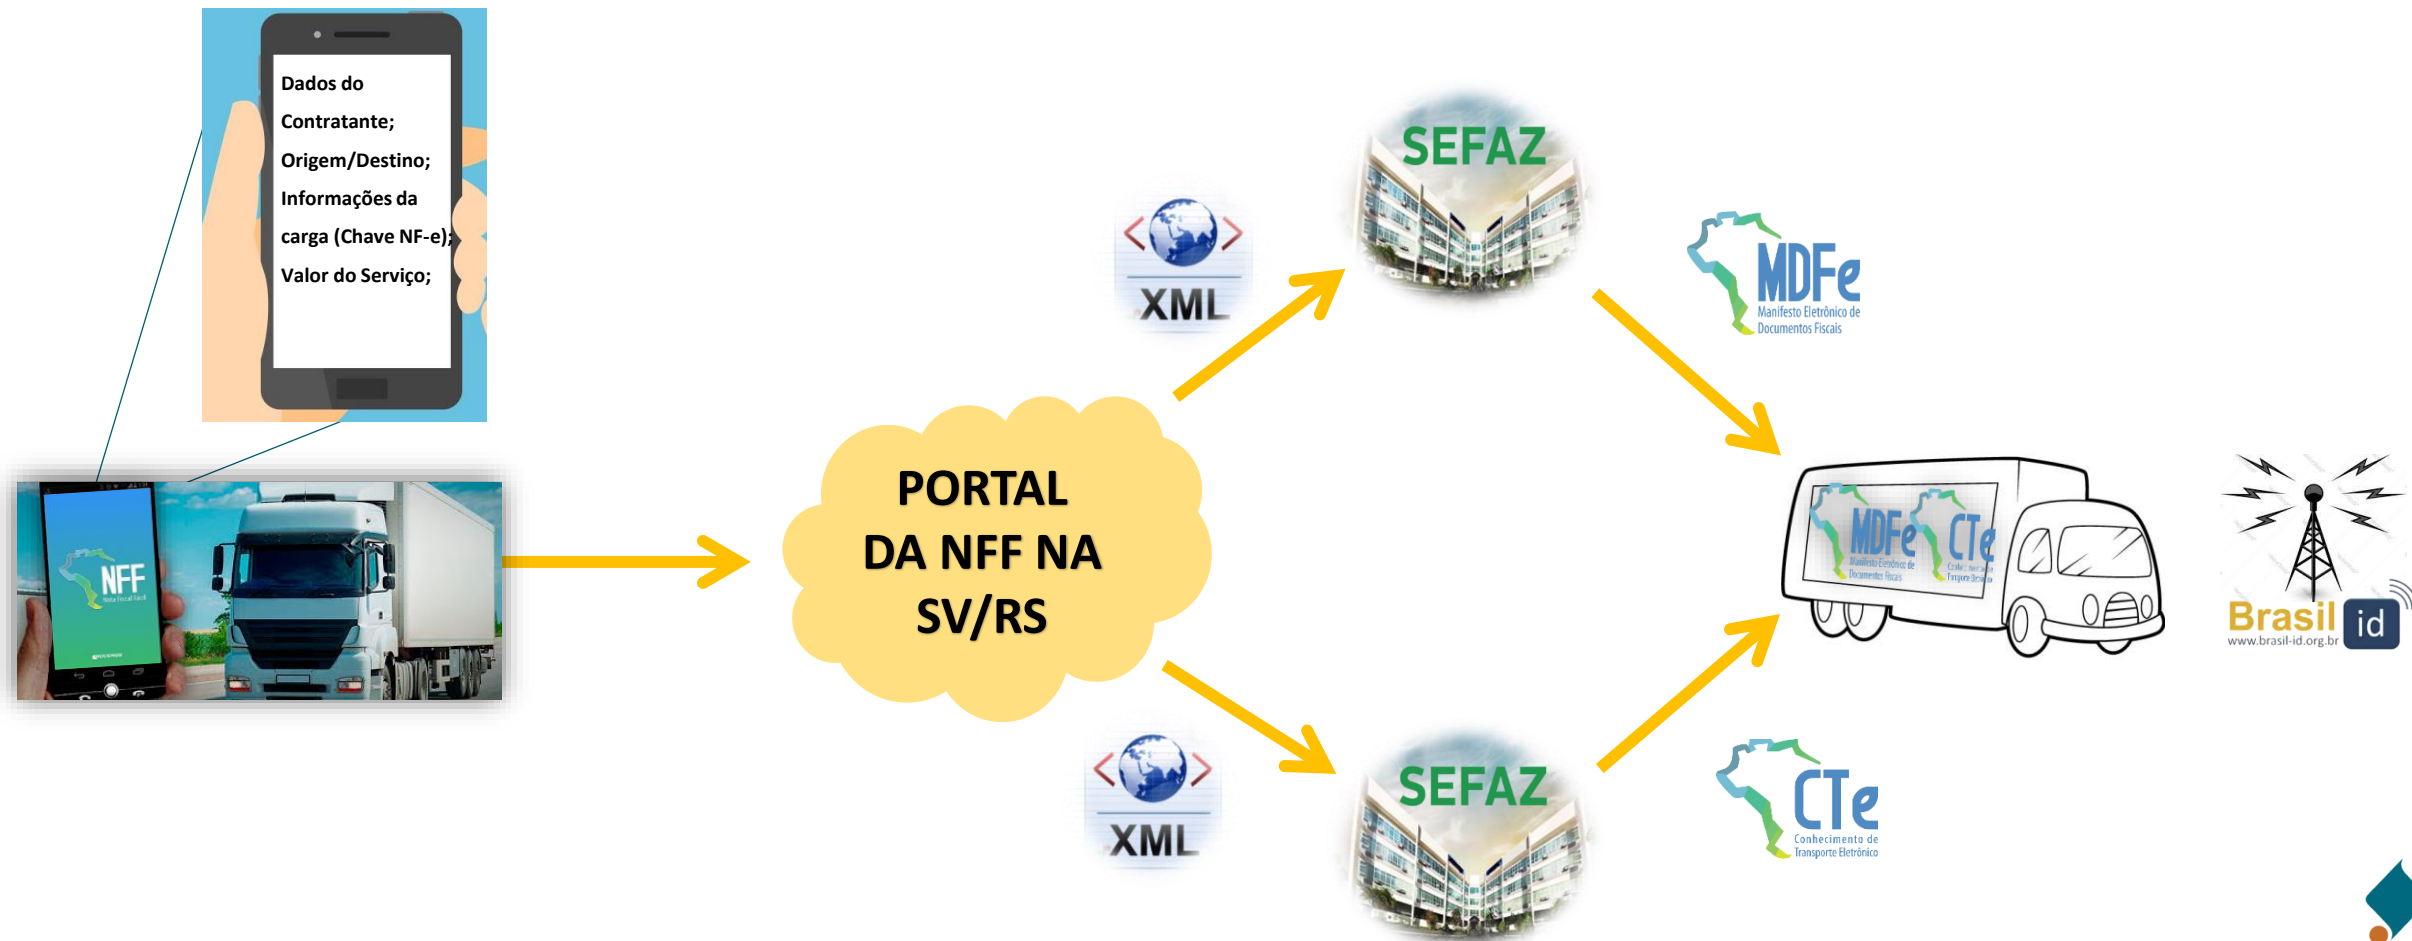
Dados do Contratante;
Origem/Destino;
Informações da carga (Chave NF-e);
Valor do Serviço;

NFF

PORTAL DA NFF NA SV/RS

XML

SEFAZ

MDFe
Manifesto Eletrônico de Documentos Fiscais

MDFe CTe

Brasil id
www.brasil-id.org.br

XML

SEFAZ

CTe
Conhecimento de Transporte Eletrônico